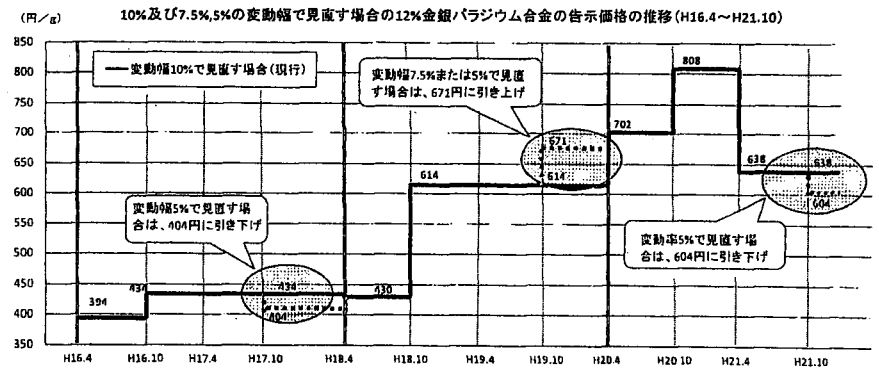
(円／g)

10%及び7.5%,5%の変動幅で見直す場合の12%金銀パラジウム合金の告示価格の推移(H16.4～H21.10)

850
800
750
700
650
600
550
500
450
400
350

変動幅10%で見直す場合(現行)

変動幅7.5%または5%で見直す場合は、671円に引き上げ

変動幅5%で見直す場合は、404円に引き下げ

変動率5%で見直す場合は、604円に引き下げ

394
434
434
404
430
614
671
614
701
808
638
638
604

H16.4 H16.10 H17.4 H17.10 H18.4 H18.10 H19.4 H19.10 H20.4 H20.10 H21.4 H21.10